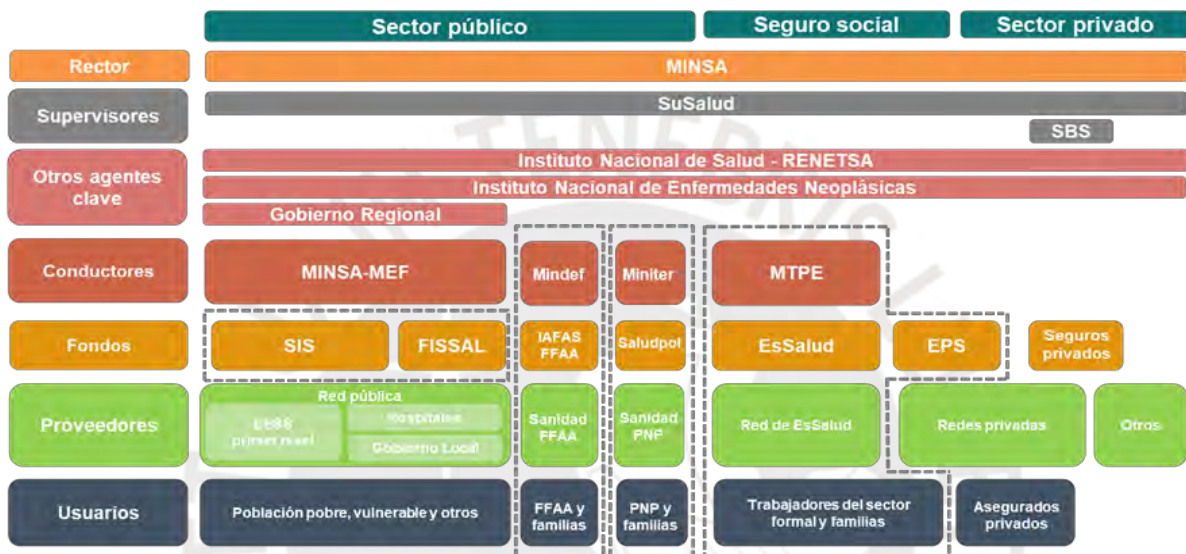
Sector público
Seguro social
Sector privado

Rector
MINSA

Supervisores
SuSalud
SBS

Otros agentes clave
Instituto Nacional de Salud - RENETSA
Instituto Nacional de Enfermedades Neoplásicas
Gobierno Regional

Conductores
MINSA-MEF
Mindef
Miniter
MTPE

Fondos
SIS
FISSAL
IAFAS FFAA
Saludpol
EsSalud
EPS
Seguros privados

Proveedores
Red pública
EESS primer nivel
Hospitales
Gobierno Local
Sanidad FFAA
Sanidad PNP
Red de EsSalud
Redes privadas
Otros

Usuarios
Población pobre, vulnerable y otros
FFAA y familias
PNP y familias
Trabajadores del sector formal y familias
Asegurados privados